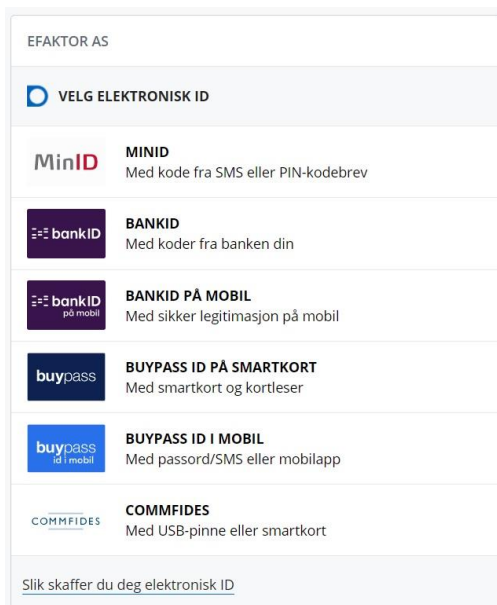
EFAKTOR AS

VELG ELEKTRONISK ID

MinID
MINID
Med kode fra SMS eller PIN-kodebrev

bankID
BANKID
Med koder fra banken din

bankID på mobil
BANKID PÅ MOBIL
Med sikker legitimasjon på mobil

buypass
BUYPASS ID PÅ SMARTKORT
Med smartkort og kortleser

buypass id i mobil
BUYPASS ID I MOBIL
Med passord/SMS eller mobilapp

COMMFIDES
COMMFIDES
Med USB-pinne eller smartkort

Slik skaffer du deg elektronisk ID